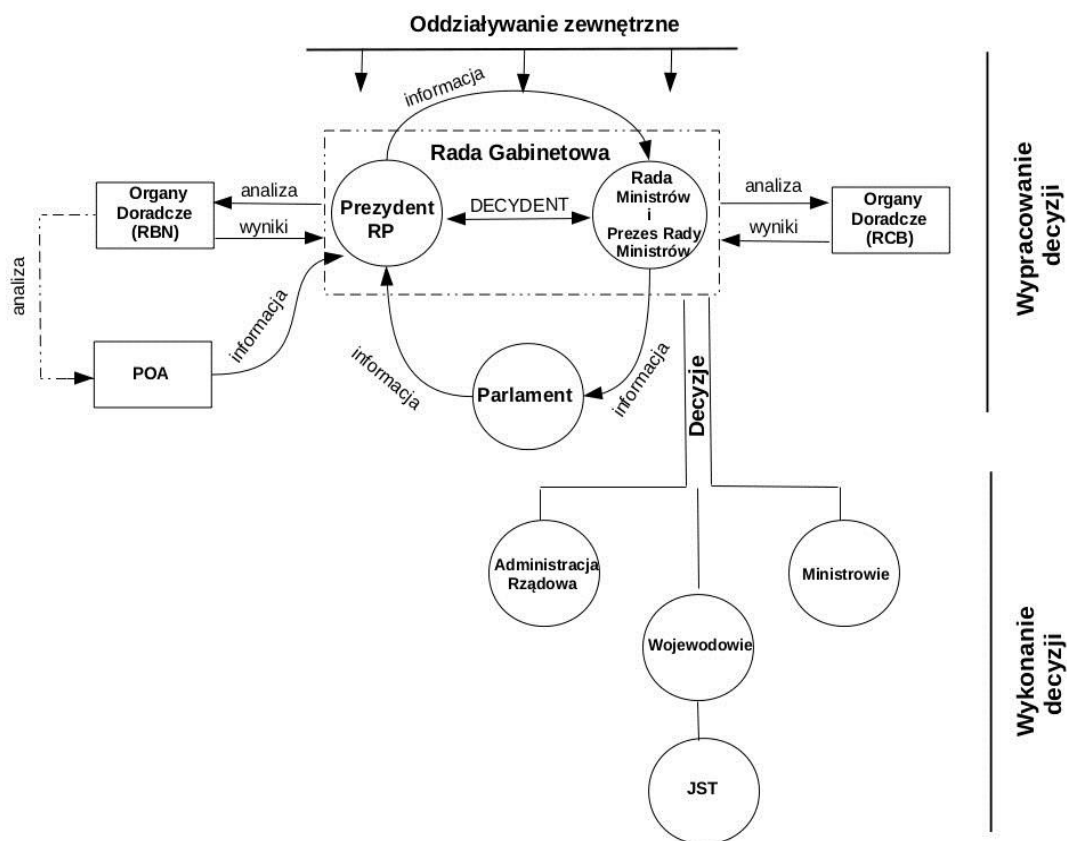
Oddziaływanie zewnętrzne

informacja

Rada Gabinetowa

Organy Doradcze (RBN)

analiza

wyniki

Prezydent RP

DECYDENT

Rada Ministrów i Prezes Rady Ministrów

analiza

wyniki

Organy Doradcze (RCB)

Wypracowanie decyzji

analiza

informacja

POA

informacja

Parlament

informacja

Decyzje

Administracja Rządowa

Ministrowie

Wojewodowie

JST

Wykonanie decyzji